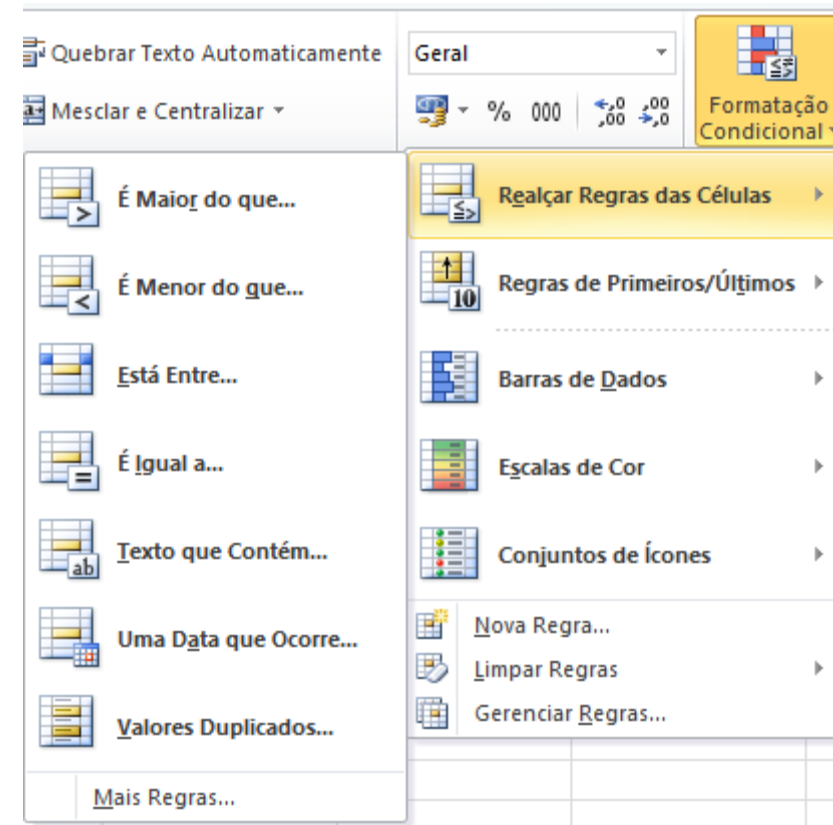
Quebrar Texto Automaticamente

Mesclar e Centralizar

Geral

% 000

Formatação Condicional

É Maior do que...

É Menor do que...

Está Entre...

É Igual a...

Texto que Contém...

Uma Data que Ocorre...

Valores Duplicados...

Mais Regras...

Realçar Regras das Células

Regras de Primeiros/Últimos

Barras de Dados

Escalas de Cor

Conjuntos de Ícones

Nova Regra...

Limpar Regras

Gerenciar Regras...